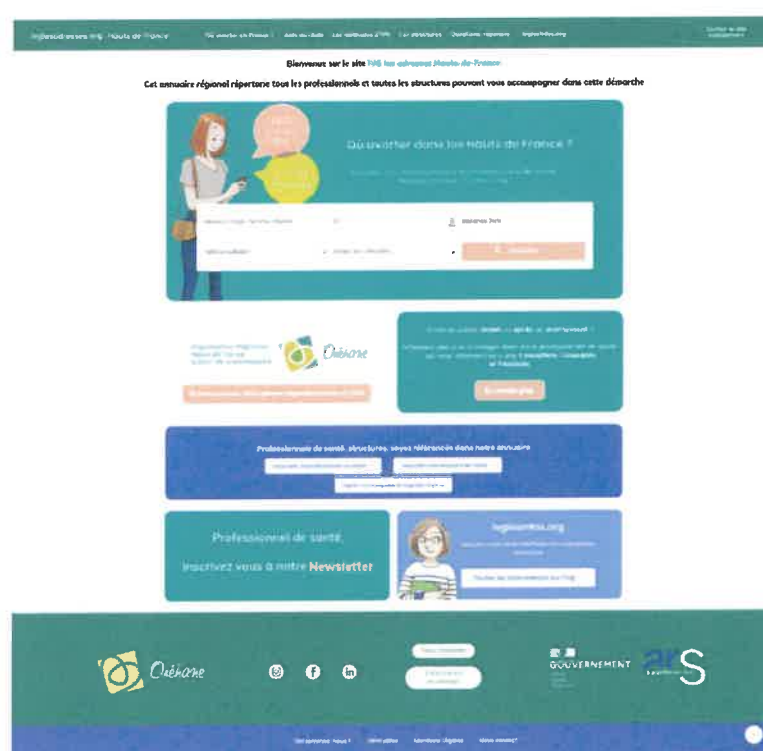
ivg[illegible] Hauts-de-France | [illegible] | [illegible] | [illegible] | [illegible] | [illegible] | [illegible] | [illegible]

Bienvenue sur le site IVG les adresses Hauts-de-France

Cet annuaire régional répertorie tous les professionnels et toutes les structures pouvant vous accompagner dans cette démarche

Où avorter dans les Hauts de France ?

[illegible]

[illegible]

Organisation Régionale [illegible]

Oréhane

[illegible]

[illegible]

En savoir plus

Professionnels de santé, structures, soyez référencés dans notre annuaire

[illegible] | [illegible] | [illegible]

Professionnel de santé,

Inscrivez vous à notre Newsletter

ivglesadresses.org

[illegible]

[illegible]

Oréhane

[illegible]

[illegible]

GOUVERNEMENT

ARS

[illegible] | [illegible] | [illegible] | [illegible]